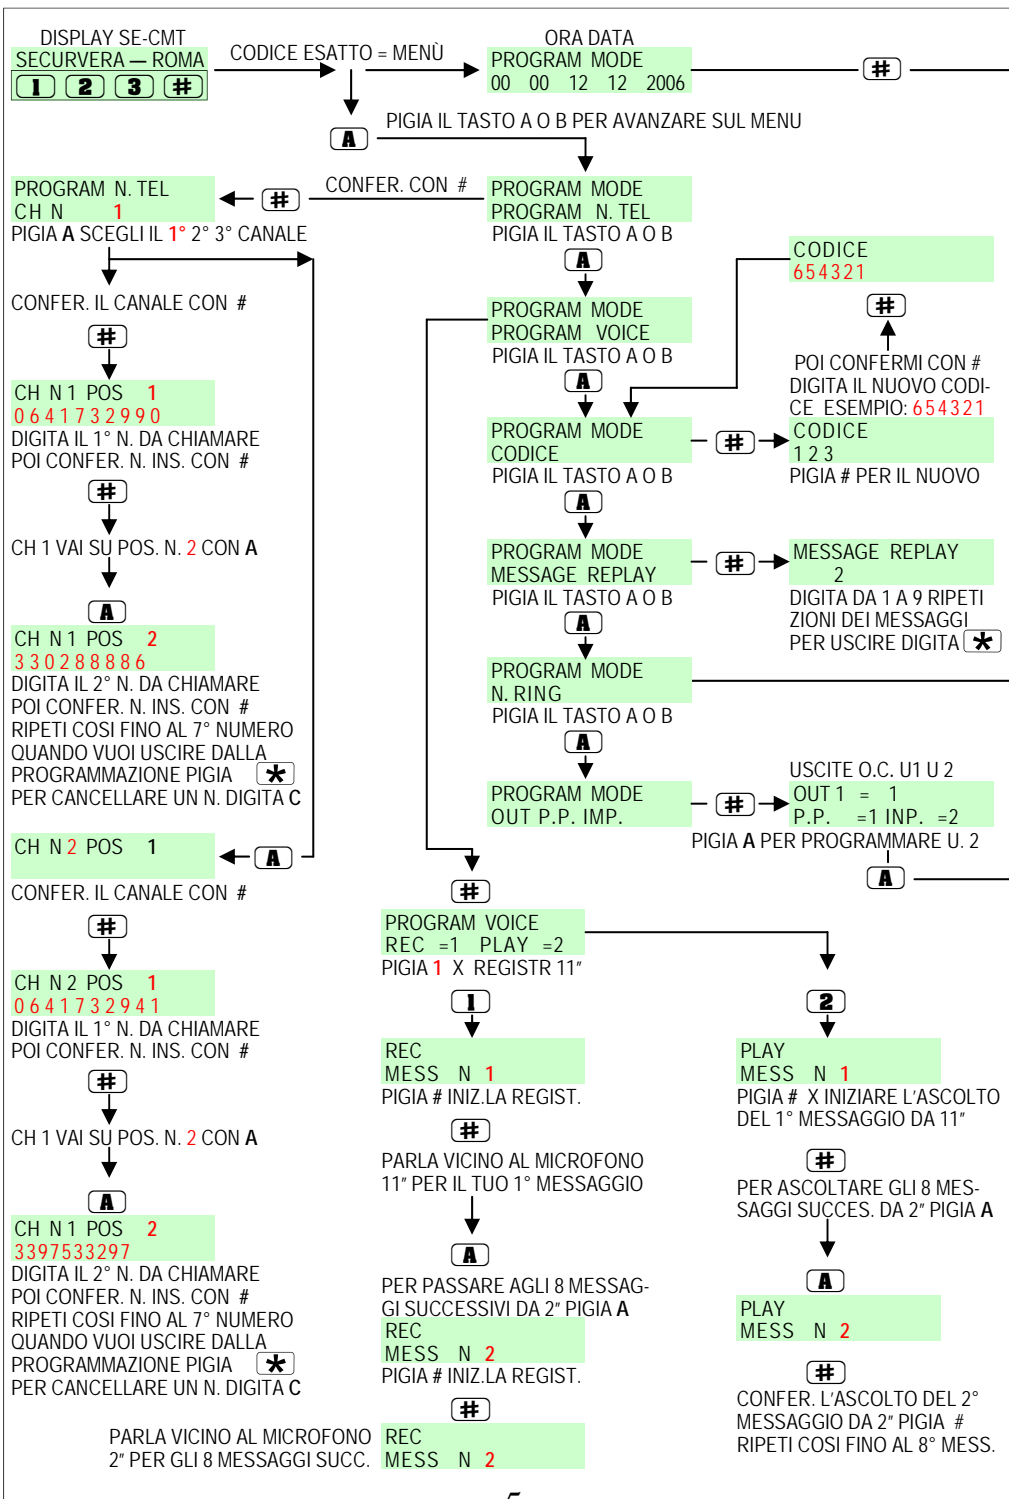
DISPLAY SE-CMT
SECURVERA — ROMA
1 2 3 #

CODICE ESATTO = MENÙ

ORA DATA
PROGRAM MODE
00 00 12 12 2006

#

A

PIGIA IL TASTO A O B PER AVANZARE SUL MENU

PROGRAM N. TEL
CH N 1
PIGIA A SCEGLI IL 1° 2° 3° CANALE

#

CONFER. CON #

PROGRAM MODE
PROGRAM N. TEL
PIGIA IL TASTO A O B

A

CODICE
654321

#

POI CONFERMI CON #
DIGITA IL NUOVO CODICE ESEMPIO: 654321

CONFER. IL CANALE CON #

#

PROGRAM MODE
PROGRAM VOICE
PIGIA IL TASTO A O B

A

CH N 1 POS 1
0641732990
DIGITA IL 1° N. DA CHIAMARE
POI CONFER. N. INS. CON #

PROGRAM MODE
CODICE
PIGIA IL TASTO A O B

#

CODICE
1 2 3
PIGIA # PER IL NUOVO

#

A

CH 1 VAI SU POS. N. 2 CON A

PROGRAM MODE
MESSAGE REPLAY
PIGIA IL TASTO A O B

#

MESSAGE REPLAY
2
DIGITA DA 1 A 9 RIPETIZIONI DEI MESSAGGI
PER USCIRE DIGITA *

A

A

CH N 1 POS 2
330288886
DIGITA IL 2° N. DA CHIAMARE
POI CONFER. N. INS. CON #
RIPETI COSI FINO AL 7° NUMERO
QUANDO VUOI USCIRE DALLA
PROGRAMMAZIONE PIGIA *
PER CANCELLARE UN N. DIGITA C

PROGRAM MODE
N. RING
PIGIA IL TASTO A O B

A

USCITE O.C. U1 U 2

PROGRAM MODE
OUT P.P. IMP.

#

OUT 1 = 1
P.P. =1 INP. =2
PIGIA A PER PROGRAMMARE U. 2

A

CH N 2 POS 1

A

CONFER. IL CANALE CON #

#

#

PROGRAM VOICE
REC =1 PLAY =2
PIGIA 1 X REGISTR 11″

CH N 2 POS 1
0641732941
DIGITA IL 1° N. DA CHIAMARE
POI CONFER. N. INS. CON #

1

2

REC
MESS N 1
PIGIA # INIZ.LA REGIST.

PLAY
MESS N 1
PIGIA # X INIZIARE L'ASCOLTO
DEL 1° MESSAGGIO DA 11″

#

#

CH 1 VAI SU POS. N. 2 CON A

PARLA VICINO AL MICROFONO
11″ PER IL TUO 1° MESSAGGIO

#

PER ASCOLTARE GLI 8 MESSAGGI SUCCES. DA 2″ PIGIA A

A

A

A

CH N 1 POS 2
3397533297
DIGITA IL 2° N. DA CHIAMARE
POI CONFER. N. INS. CON #
RIPETI COSI FINO AL 7° NUMERO
QUANDO VUOI USCIRE DALLA
PROGRAMMAZIONE PIGIA *
PER CANCELLARE UN N. DIGITA C

PER PASSARE AGLI 8 MESSAGGI SUCCESSIVI DA 2″ PIGIA A
REC
MESS N 2
PIGIA # INIZ.LA REGIST.

PLAY
MESS N 2

#

#

CONFER. L'ASCOLTO DEL 2°
MESSAGGIO DA 2″ PIGIA #
RIPETI COSI FINO AL 8° MESS.

PARLA VICINO AL MICROFONO
2″ PER GLI 8 MESSAGGI SUCC.

REC
MESS N 2

5